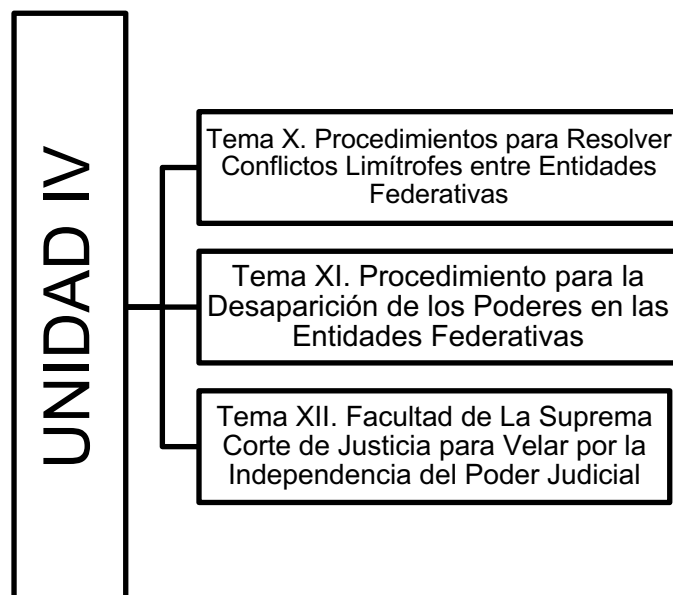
UNIDAD IV

Tema X. Procedimientos para Resolver Conflictos Limítrofes entre Entidades Federativas

Tema XI. Procedimiento para la Desaparición de los Poderes en las Entidades Federativas

Tema XII. Facultad de La Suprema Corte de Justicia para Velar por la Independencia del Poder Judicial